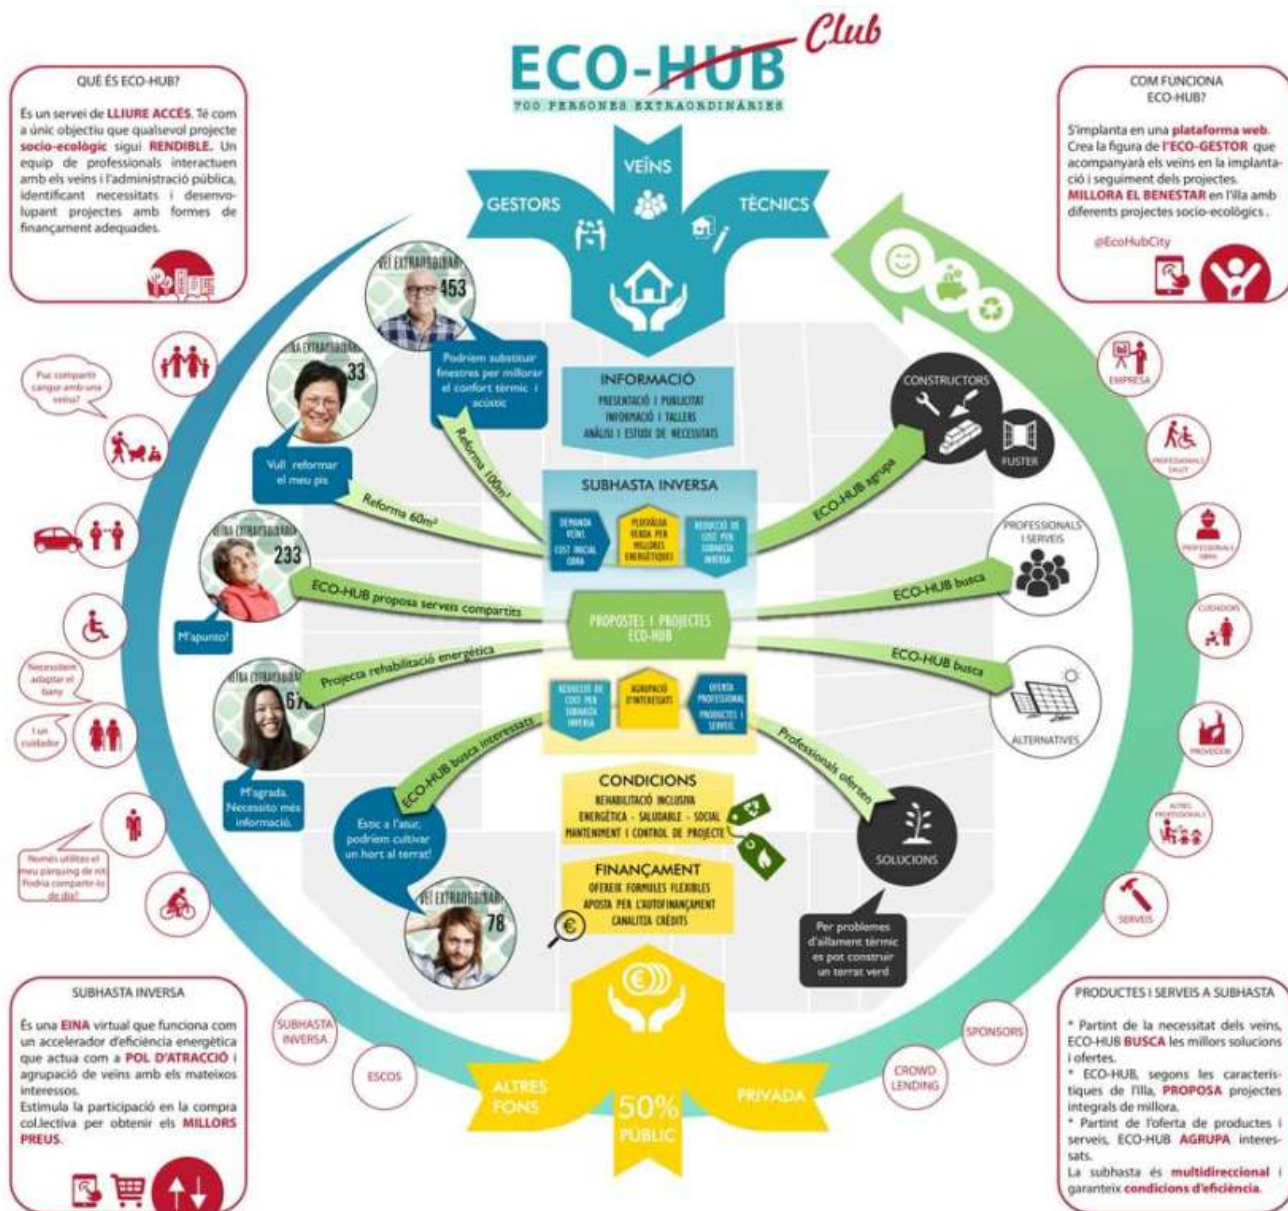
ECO-HUB Club
700 PERSONES EXTRAORDINÀRIES

QUÈ ÉS ECO-HUB?

És un servei de LLIURE ACCÉS. Té com a únic objectiu que qualsevol projecte socio-ecològic sigui RENDIBLE. Un equip de professionals interactuen amb els veïns i l'administració pública, identificant necessitats i desenvolupant projectes amb formes de finançament adequades.

COM FUNCIONA ECO-HUB?

S'implanta en una plataforma web. Crea la figura de l'ECO-GESTOR que acompanyarà els veïns en la implantació i seguiment dels projectes. MILLORA EL BENESTAR en l'illa amb diferents projectes socio-ecològics.

@EcoHubCity

VEÏNS
GESTORS
TÈCNICS

VEÍ EXTRAORDINARI 453
Podríem substituir finestres per millorar el confort tèrmic i acústic

VEÏNA EXTRAORDINÀRIA 33
Vull reformar el meu pis

Reforma 100m²
Reforma 60m²

VEÏNA EXTRAORDINÀRIA 233
M'apunto!

ECO-HUB proposa serveis compartits

VEÏNA EXTRAORDINÀRIA 67
M'agrada. Necessito més informació.

Projecta rehabilitació energètica

ECO-HUB busca interessats

Estic a l'atur, podríem cultivar un hort al terrat!

VEÍ EXTRAORDINARI 78

Puc compartir cangur amb una veïna?

Necessitem adaptar el bany

I un cuidador

Només utilitzo el meu pàrquing de nit. Podria compartir-lo de dia!

INFORMACIÓ
PRESENTACIÓ I PUBLICITAT
INFORMACIÓ I TALLERS
ANÀLISI I ESTUDI DE NECESSITATS

SUBHASTA INVERSA
DEMANDA VEÏNS
COST INICIAL OBRA
PLUSVÀLUA VENDA PER MILLORES ENERGÈTIQUES
REDUCCIÓ DE COST PER SUBHASTA INVERSA

PROPOSTES I PROJECTES ECO-HUB

REDUCCIÓ DE COST PER SUBHASTA INVERSA
AGRUPACIÓ D'INTERESSATS
OFERTA PROFESSIONAL PRODUCTES I SERVEIS

CONDICIONS
REHABILITACIÓ INCLUSIVA
ENERGÈTICA - SALUDABLE - SOCIAL
MANTENIMENT I CONTROL DE PROJECTE

FINANÇAMENT
OFEREIX FÒRMULES FLEXIBLES
APOSTA PER L'AUTOFINANÇAMENT
CANALITZA CRÈDITS

CONSTRUCTORS
FUSTER
ECO-HUB agrupa
PROFESSIONALS I SERVEIS
ECO-HUB busca
ECO-HUB busca
ALTERNATIVES
Professionals oferten
SOLUCIONS
Per problemes d'aïllament tèrmic es pot construir un terrat verd

EMPRESA
PROFESSIONALS SALUT
PROFESSIONALS OBRA
CUIDADORS
PROVEIDOR
ALTRES PROFESSIONALS
SERVEIS

SUBHASTA INVERSA
ESCOS
ALTRES FONS
50% PÚBLIC
PRIVADA
CROWD LENDING
SPONSORS

SUBHASTA INVERSA

És una EINA virtual que funciona com un accelerador d'eficiència energètica que actua com a POL D'ATRACCIÓ i agrupació de veïns amb els mateixos interessos.
Estimula la participació en la compra col.lectiva per obtenir els MILLORS PREUS.

PRODUCTES I SERVEIS A SUBHASTA

* Partint de la necessitat dels veïns, ECO-HUB BUSCA les millors solucions i ofertes.
* ECO-HUB, segons les característiques de l'illa, PROPOSA projectes integrals de millora.
* Partint de l'oferta de productes i serveis, ECO-HUB AGRUPA interessats.
La subhasta és multidireccional i garanteix condicions d'eficiència.